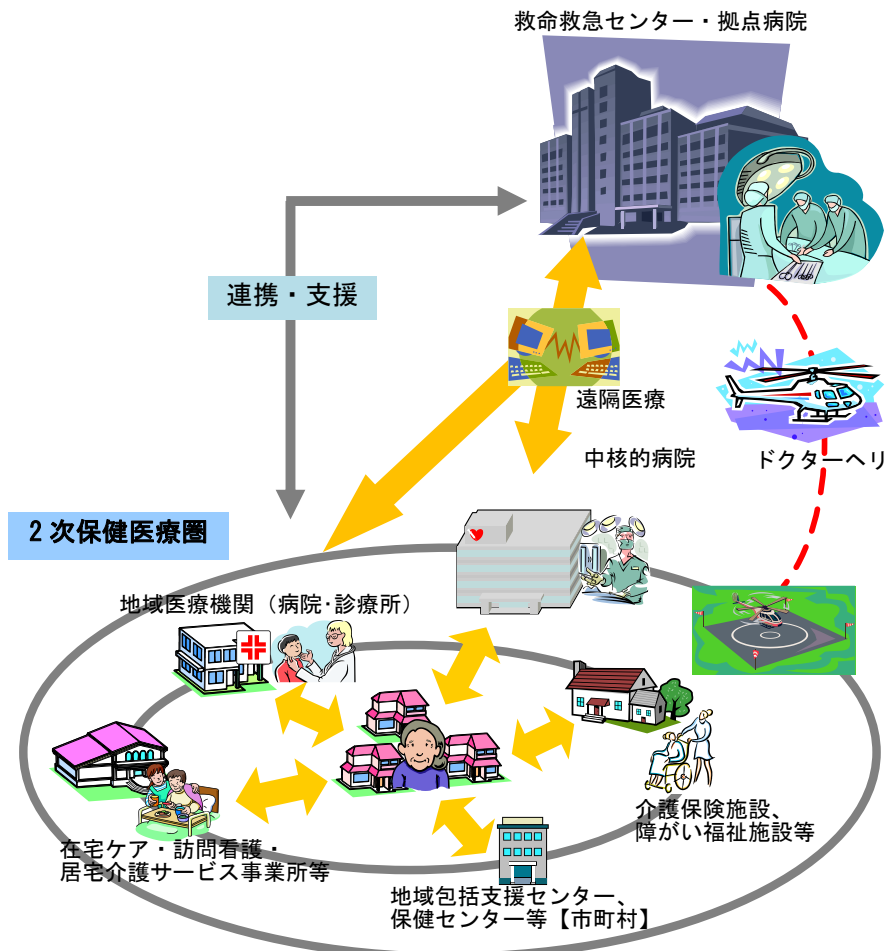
救命救急センター・拠点病院

連携・支援

遠隔医療

中核的病院

ドクターヘリ

２次保健医療圏

地域医療機関（病院･診療所）

介護保険施設、
障がい福祉施設等

在宅ケア・訪問看護・
居宅介護サービス事業所等

地域包括支援センター、
保健センター等【市町村】